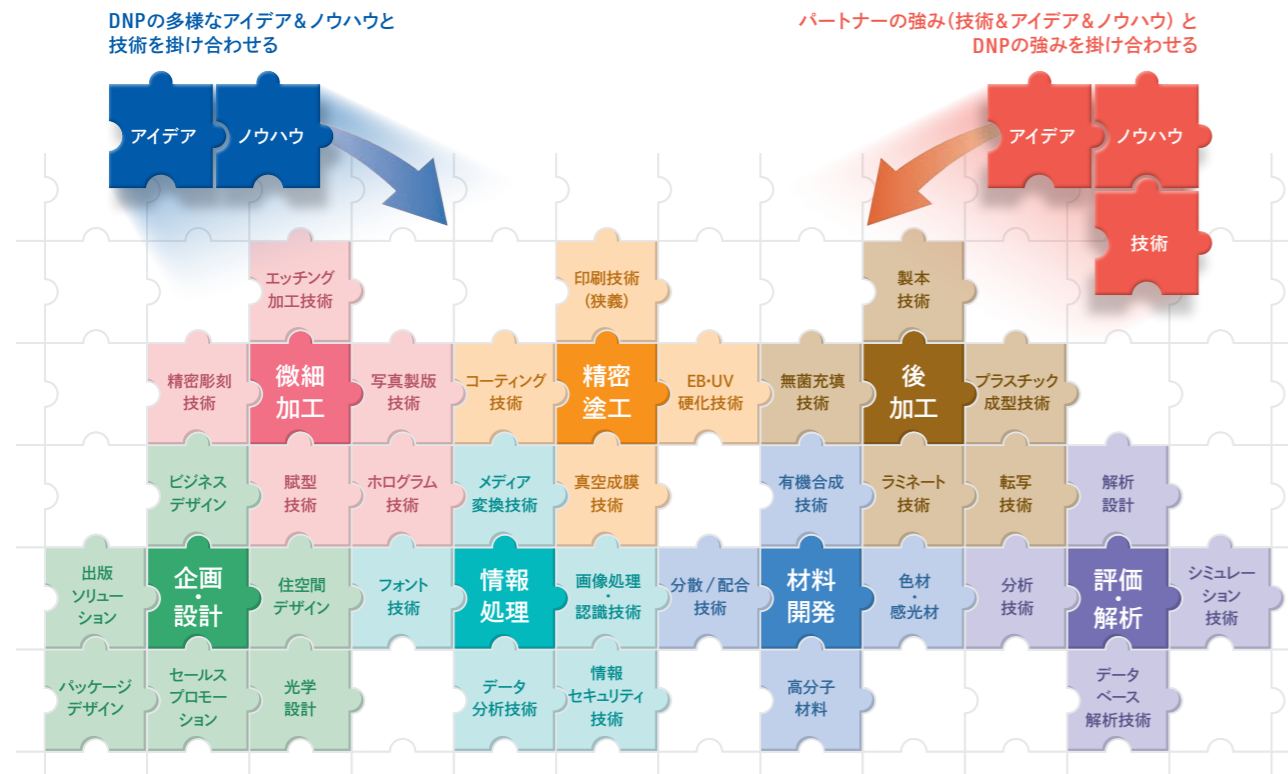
DNPの多様なアイデア＆ノウハウと技術を掛け合わせる

パートナーの強み（技術＆アイデア＆ノウハウ）とDNPの強みを掛け合わせる

アイデア ノウハウ

アイデア ノウハウ 技術

エッチング加工技術

印刷技術（狭義）

製本技術

精密彫刻技術 微細加工 写真製版技術 コーティング技術 精密塗工 EB·UV硬化技術 無菌充填技術 後加工 プラスチック成型技術

ビジネスデザイン 賦型技術 ホログラム技術 メディア変換技術 真空成膜技術 有機合成技術 ラミネート技術 転写技術 解析設計

出版ソリューション 企画・設計 住空間デザイン フォント技術 情報処理 画像処理・認識技術 分散／配合技術 材料開発 色材・感光材 分析技術 評価・解析 シミュレーション技術

パッケージデザイン セールスプロモーション 光学設計 データ分析技術 情報セキュリティ技術 高分子材料 データベース解析技術